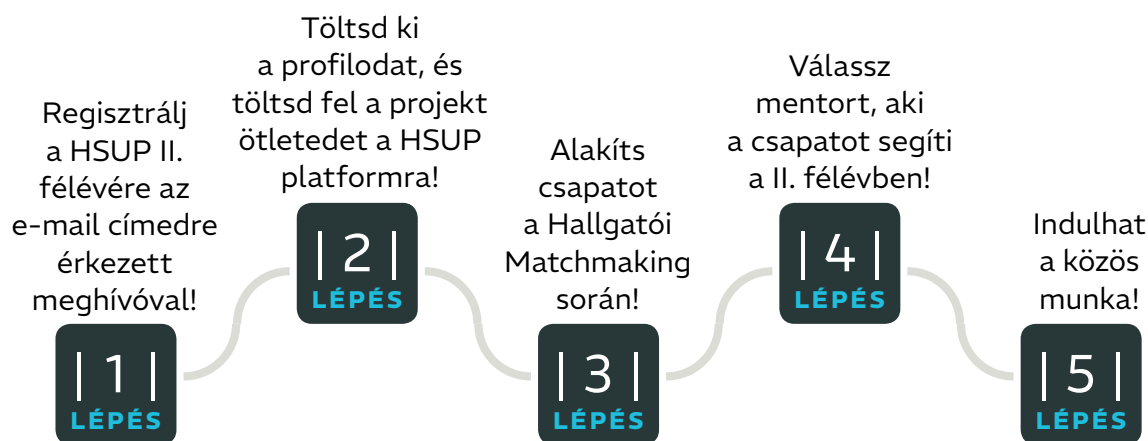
Regisztrálj a HSUP II. félévére az e-mail címedre érkezett meghívóval!

| 1 |
LÉPÉS

Töltsd ki a profilodat, és töltsd fel a projekt ötletedet a HSUP platformra!

| 2 |
LÉPÉS

Alakíts csapatot a Hallgatói Matchmaking során!

| 3 |
LÉPÉS

Válassz mentort, aki a csapatot segíti a II. félévben!

| 4 |
LÉPÉS

Indulhat a közös munka!

| 5 |
LÉPÉS